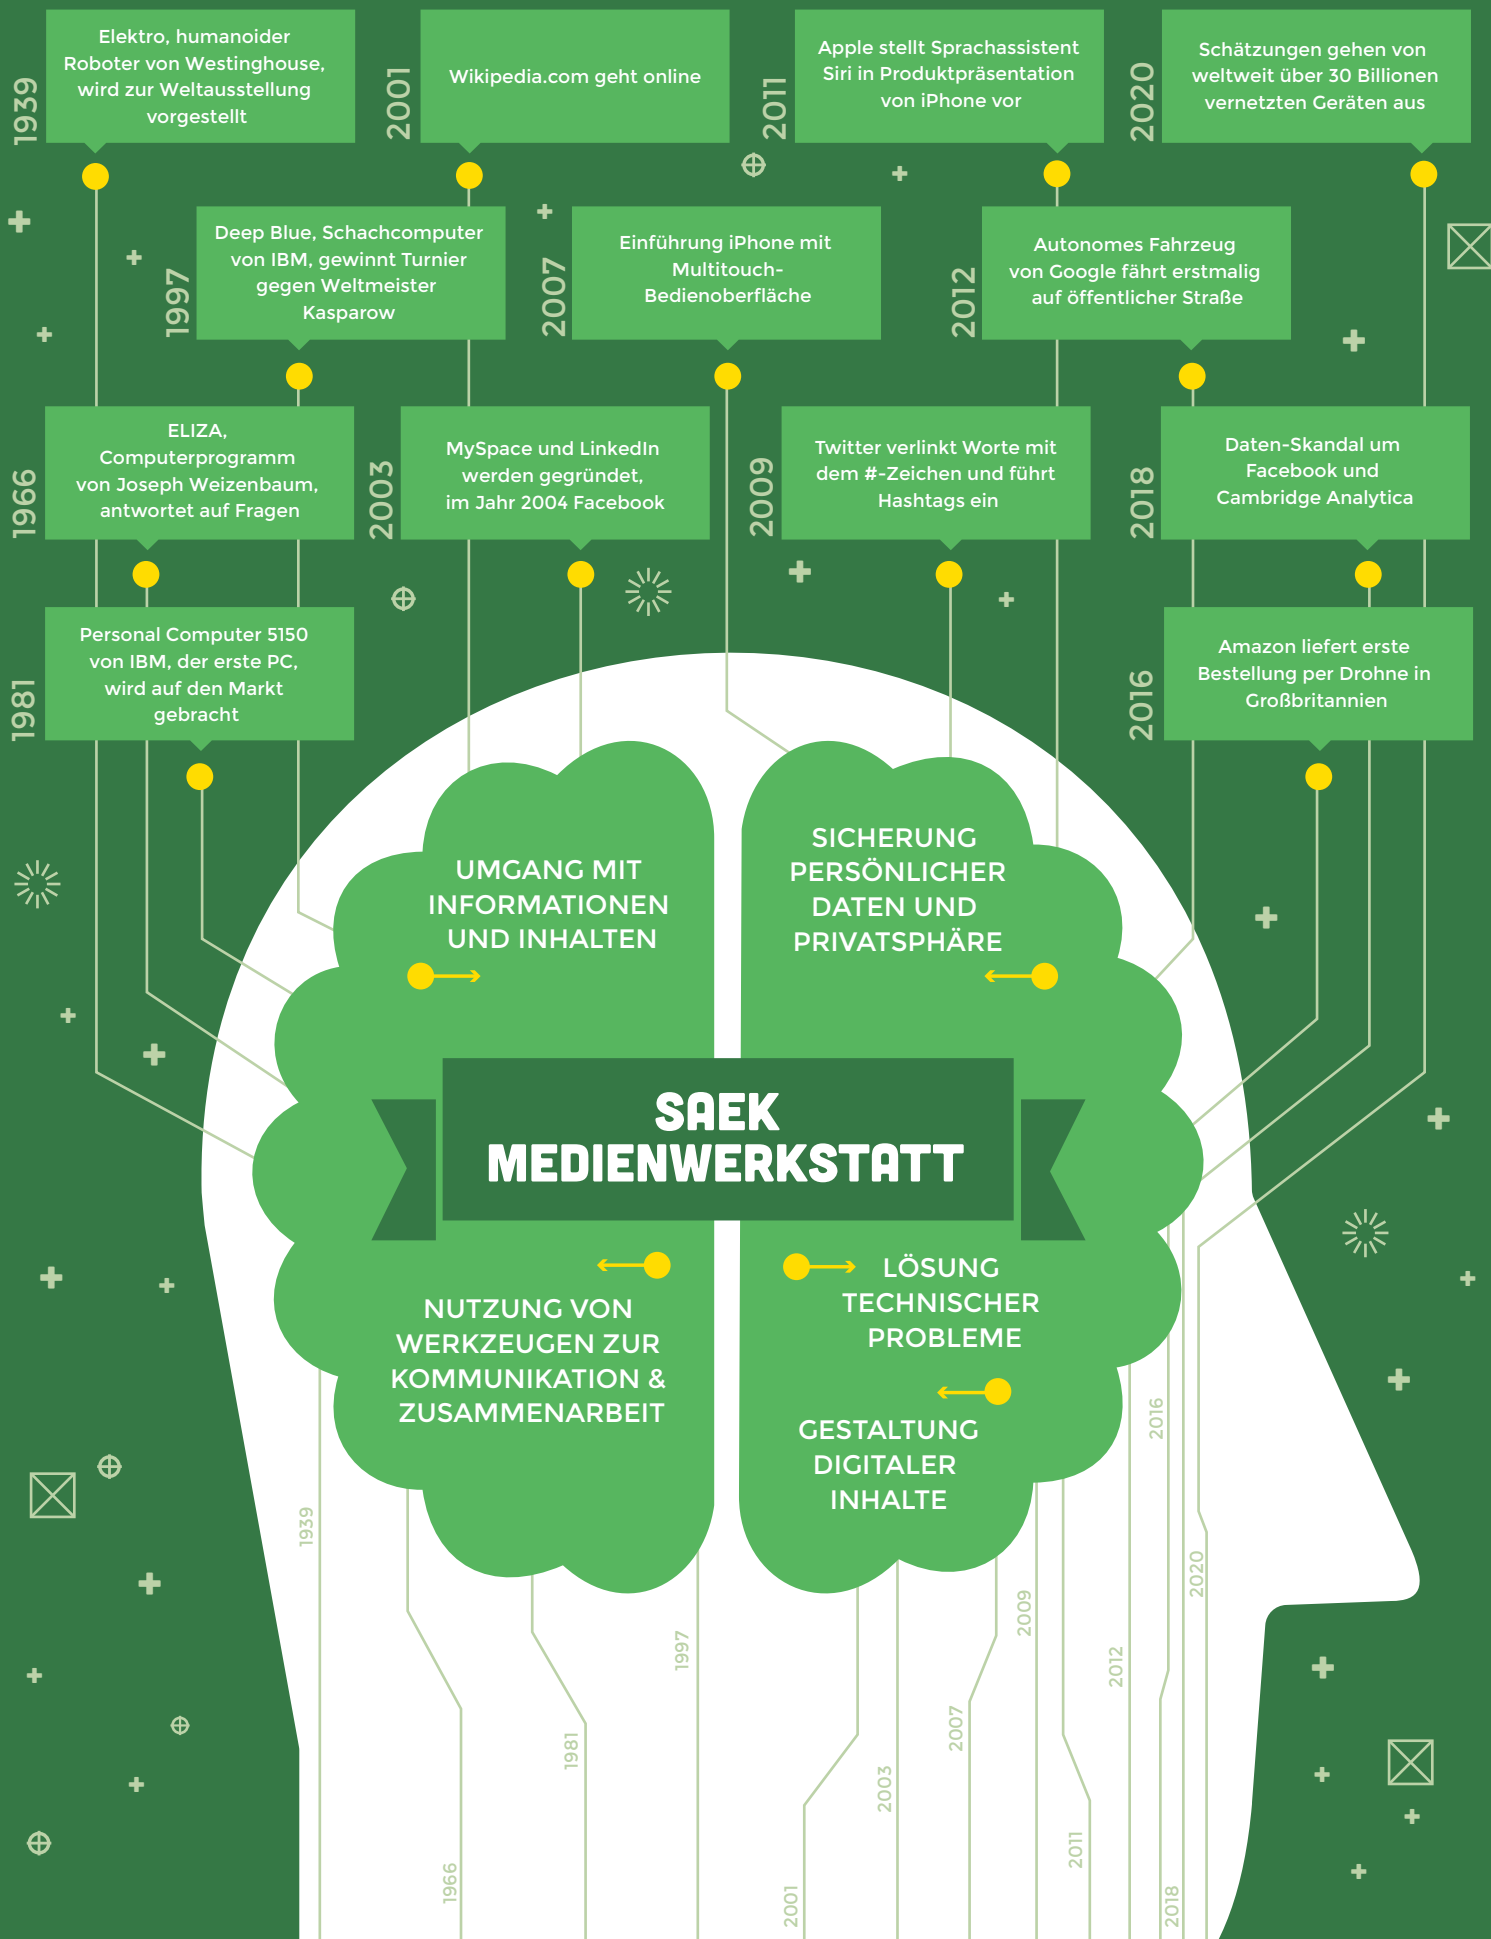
1939
Elektro, humanoider Roboter von Westinghouse, wird zur Weltausstellung vorgestellt

2001
Wikipedia.com geht online

2011
Apple stellt Sprachassistent Siri in Produktpräsentation von iPhone vor

2020
Schätzungen gehen von weltweit über 30 Billionen vernetzten Geräten aus

1997
Deep Blue, Schachcomputer von IBM, gewinnt Turnier gegen Weltmeister Kasparow

2007
Einführung iPhone mit Multitouch-Bedienoberfläche

2012
Autonomes Fahrzeug von Google fährt erstmalig auf öffentlicher Straße

1966
ELIZA, Computerprogramm von Joseph Weizenbaum, antwortet auf Fragen

2003
MySpace und LinkedIn werden gegründet, im Jahr 2004 Facebook

2009
Twitter verlinkt Worte mit dem #-Zeichen und führt Hashtags ein

2018
Daten-Skandal um Facebook und Cambridge Analytica

1981
Personal Computer 5150 von IBM, der erste PC, wird auf den Markt gebracht

2016
Amazon liefert erste Bestellung per Drohne in Großbritannien

UMGANG MIT INFORMATIONEN UND INHALTEN

SICHERUNG PERSÖNLICHER DATEN UND PRIVATSPHÄRE

SAEK MEDIENWERKSTATT

NUTZUNG VON WERKZEUGEN ZUR KOMMUNIKATION & ZUSAMMENARBEIT

LÖSUNG TECHNISCHER PROBLEME

GESTALTUNG DIGITALER INHALTE

1939 1966 1981 1997 2001 2003 2007 2009 2011 2012 2016 2018 2020